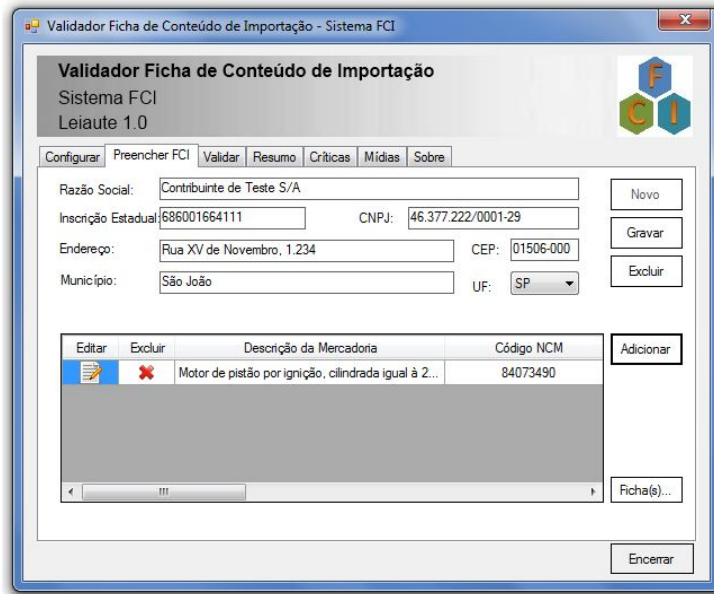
Validador Ficha de Conteúdo de Importação - Sistema FCI

Validador Ficha de Conteúdo de Importação
Sistema FCI
Leiaute 1.0

F
C I

Configurar | Preencher FCI | Validar | Resumo | Críticas | Mídias | Sobre

Razão Social: Contribuinte de Teste S/A
Inscrição Estadual: 686001664111
CNPJ: 46.377.222/0001-29
Endereço: Rua XV de Novembro, 1.234
CEP: 01506-000
Município: São João
UF: SP

Novo
Gravar
Excluir

| Editar | Excluir | Descrição da Mercadoria | Código NCM |
|---|---|---|---|
| | | Motor de pistão por ignição, cilindrada igual à 2... | 84073490 |

Adicionar
Ficha(s)...
Encerrar